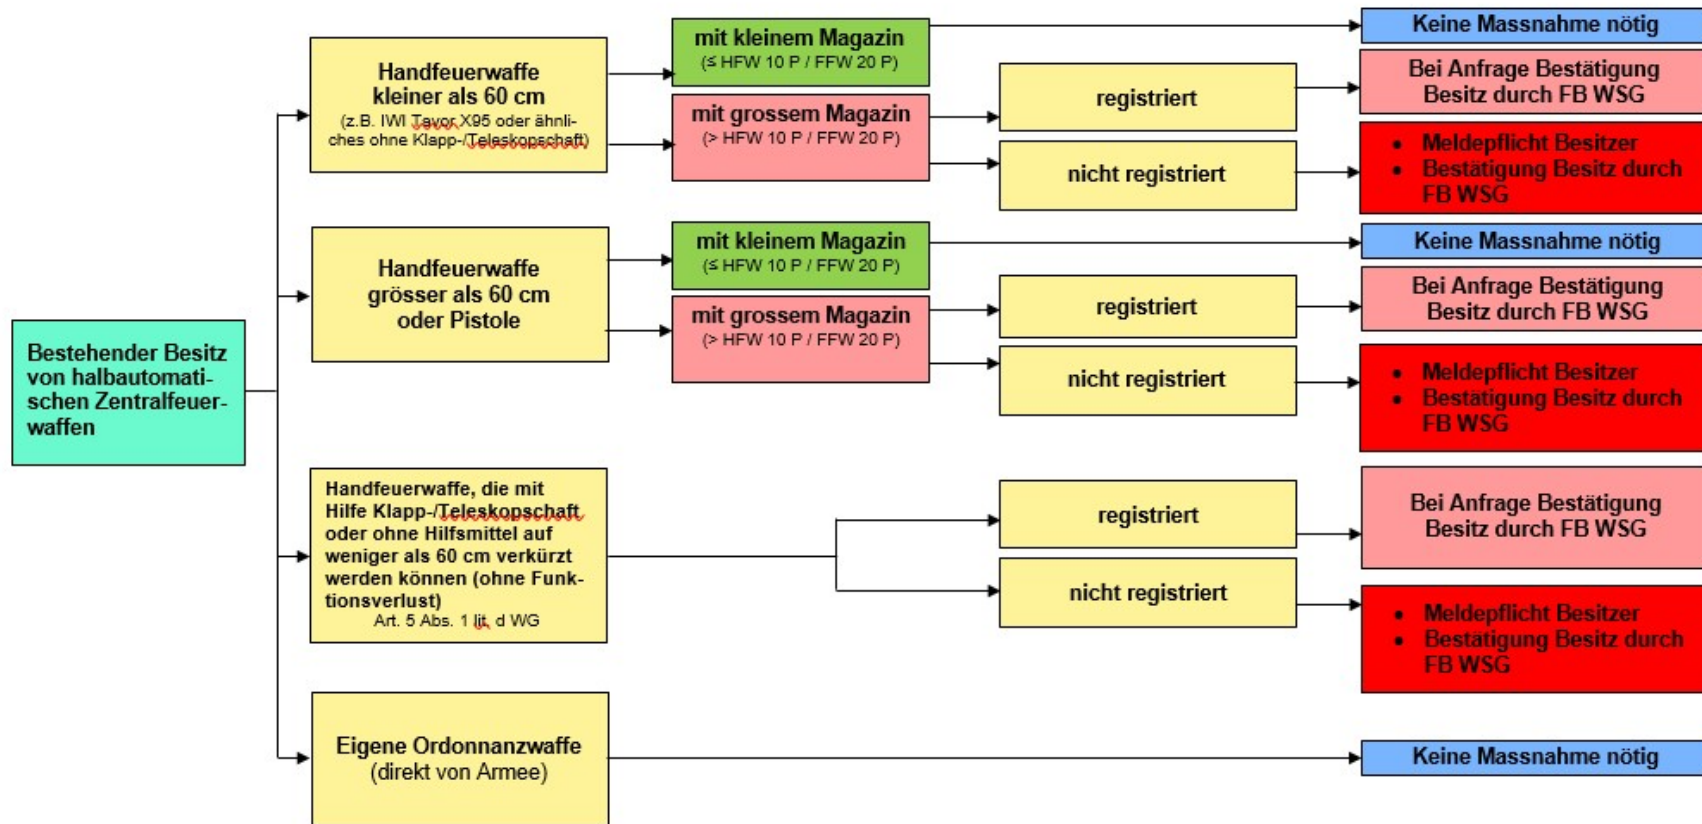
Bestehender Besitz von halbautomatischen Zentralfeuerwaffen

Handfeuerwaffe kleiner als 60 cm
(z.B. IWI Tavor X95 oder ähnliches ohne Klapp-/Teleskopschaft)

mit kleinem Magazin
(≤ HFW 10 P / FFW 20 P)

Keine Massnahme nötig

mit grossem Magazin
(> HFW 10 P / FFW 20 P)

registriert

Bei Anfrage Bestätigung Besitz durch FB WSG

nicht registriert

- Meldepflicht Besitzer
- Bestätigung Besitz durch FB WSG

Handfeuerwaffe grösser als 60 cm oder Pistole

mit kleinem Magazin
(≤ HFW 10 P / FFW 20 P)

Keine Massnahme nötig

mit grossem Magazin
(> HFW 10 P / FFW 20 P)

registriert

Bei Anfrage Bestätigung Besitz durch FB WSG

nicht registriert

- Meldepflicht Besitzer
- Bestätigung Besitz durch FB WSG

Handfeuerwaffe, die mit Hilfe Klapp-/Teleskopschaft oder ohne Hilfsmittel auf weniger als 60 cm verkürzt werden können (ohne Funktionsverlust)
Art. 5 Abs. 1 lit. d WG

registriert

Bei Anfrage Bestätigung Besitz durch FB WSG

nicht registriert

- Meldepflicht Besitzer
- Bestätigung Besitz durch FB WSG

Eigene Ordonnanzwaffe
(direkt von Armee)

Keine Massnahme nötig